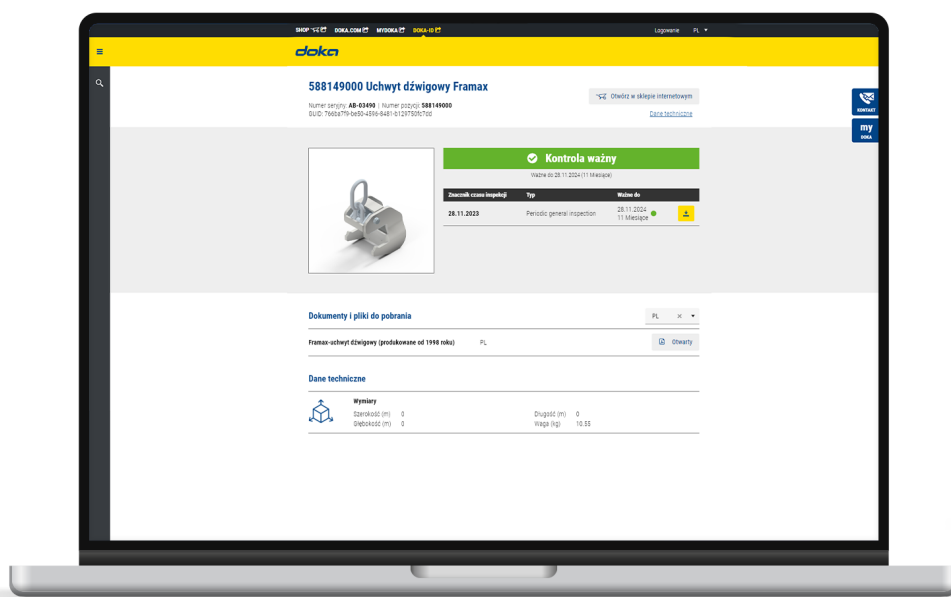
SHOP DOKA.COM MYDOKA DOKA-ID Logowanie PL

doka

588149000 Uchwyt dźwigowy Framax

Numer seryjny: AB-03490 | Numer pozycji: 588149000
SUID: 7668a7f9-be50-4596-8481-b129750fc7dd

Otwórz w sklepie internetowym

Dane techniczne

KONTAKT

my DOKA

Kontrola ważny

Ważne do 28.11.2024 (11 Miesiące)

| Znacznik czasu inspekcji | Typ | Ważne do |
|---|---|---|
| 28.11.2023 | Periodic general inspection | 28.11.2024 11 Miesiące |

Dokumenty i pliki do pobrania

PL ×

Framax-uchwyt dźwigowy (produkowane od 1998 roku) PL Otwarty

Dane techniczne

Wymiary

Szerokość (m) 0
Głębokość (m) 0
Długość (m) 0
Waga (kg) 10.55